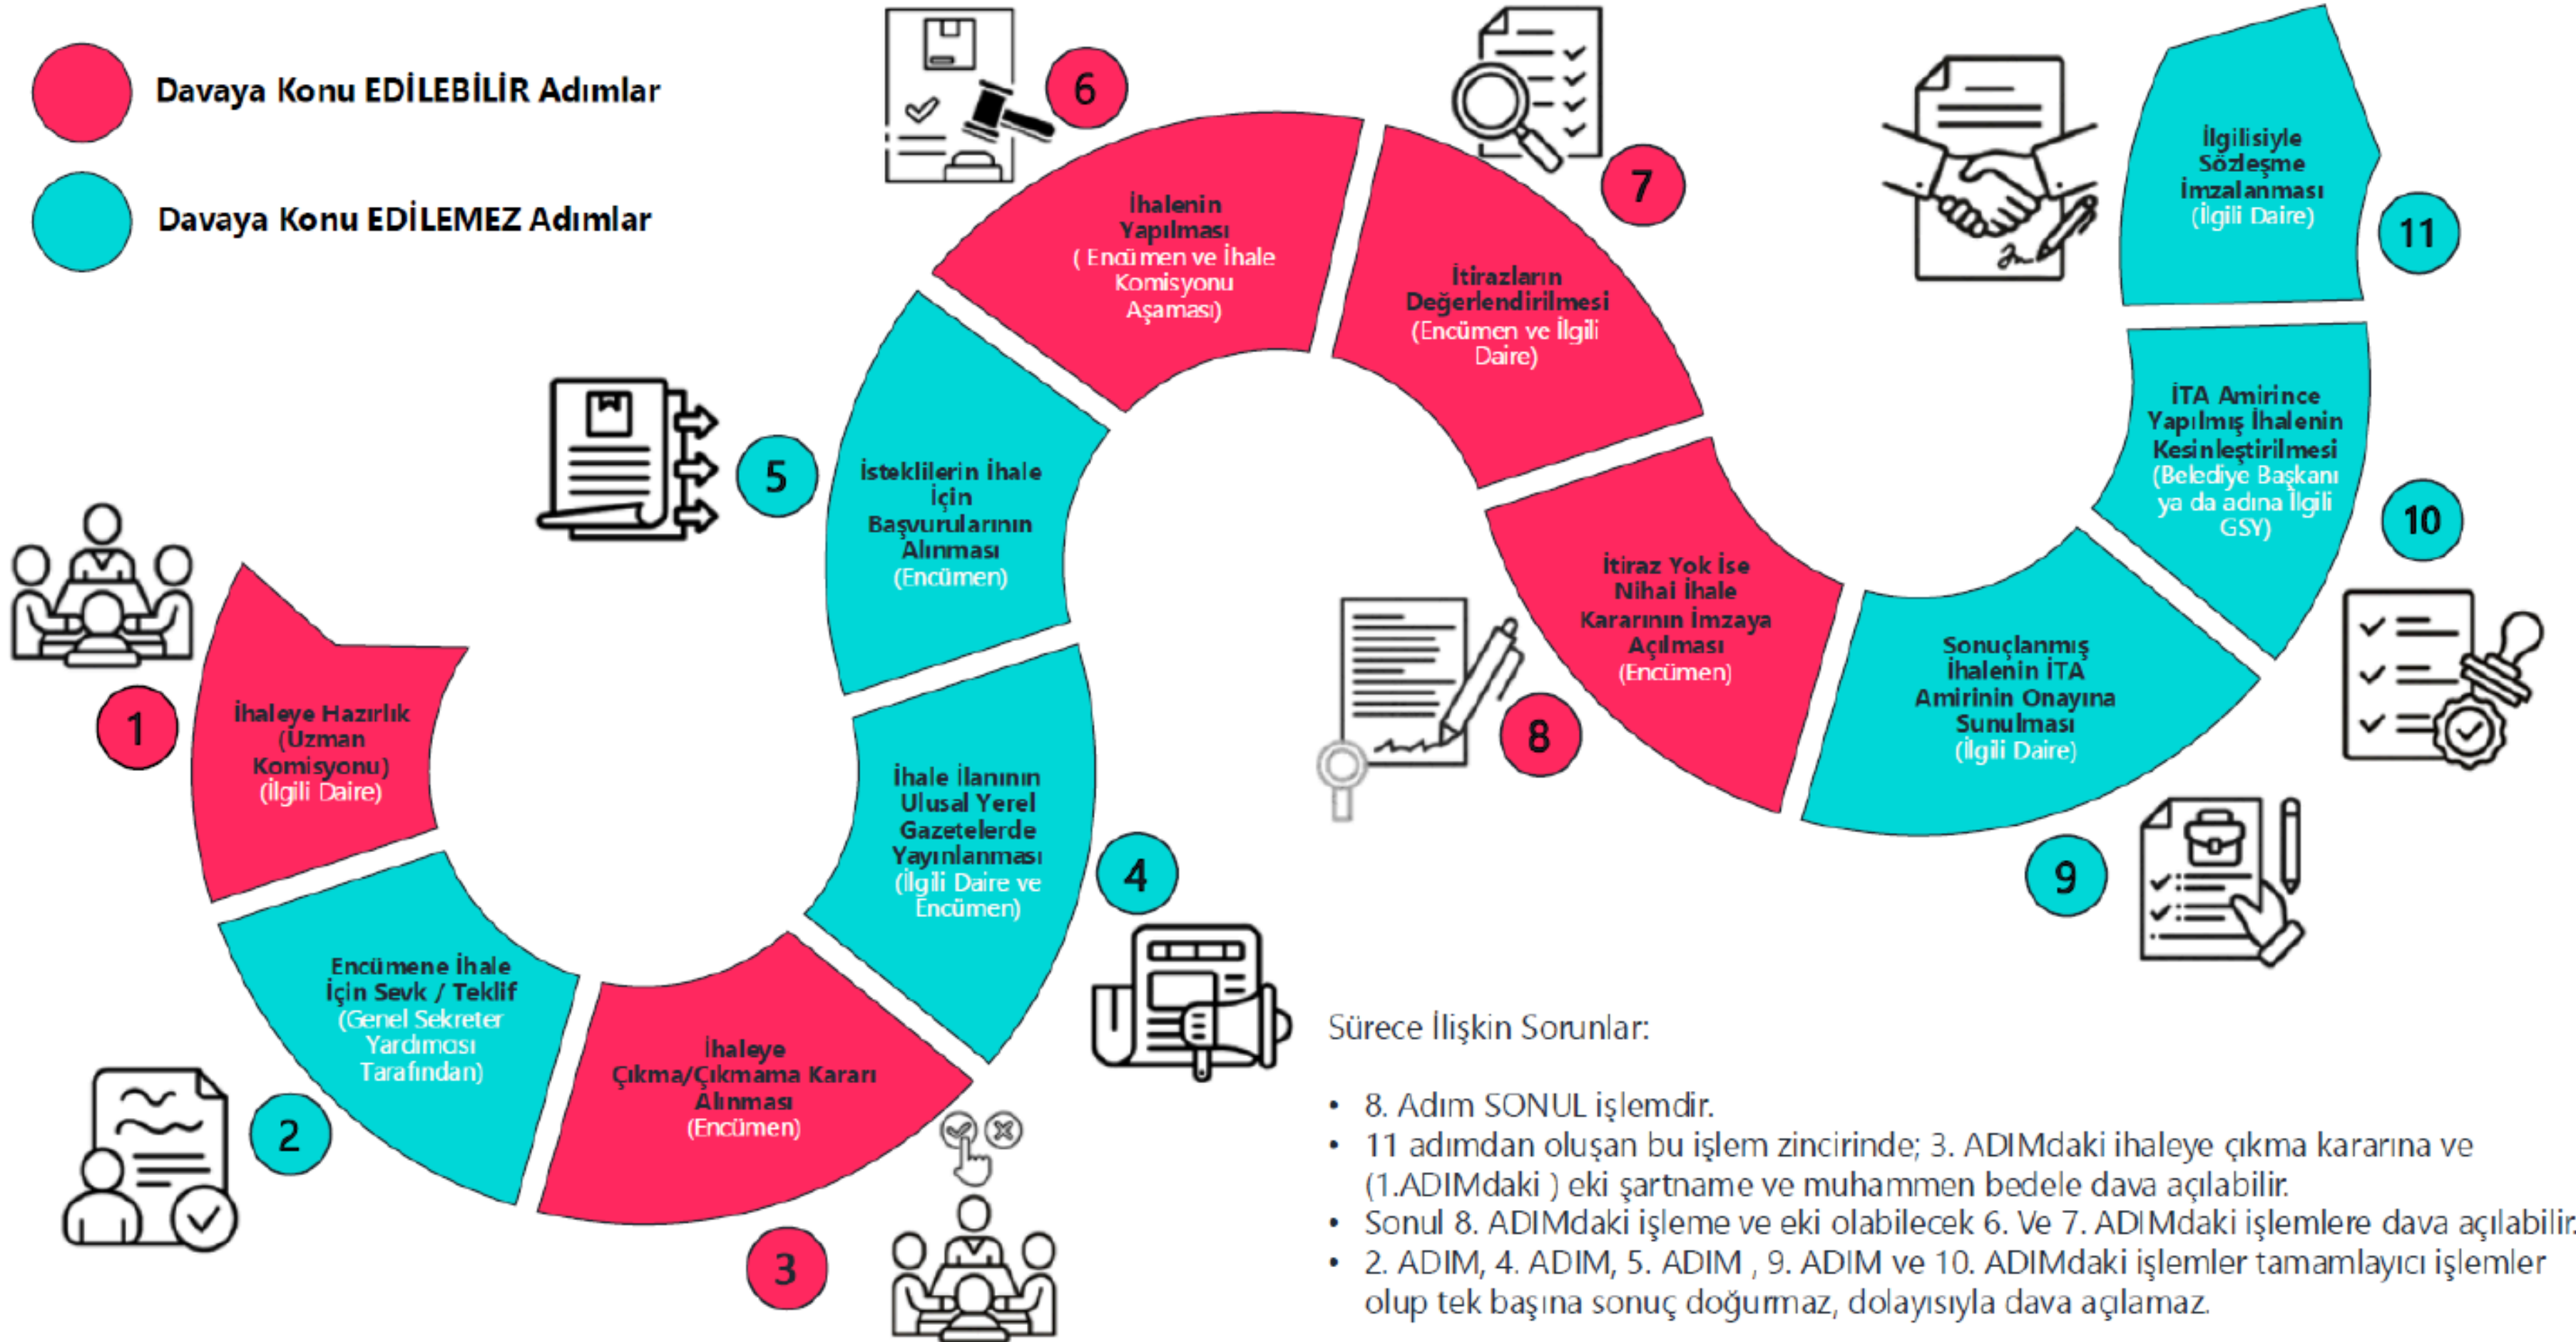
Davaya Konu EDİLEBİLİR Adımlar

Davaya Konu EDİLEMEZ Adımlar

1
İhaleye Hazırlık (Uzman Komisyonu) (İlgili Daire)

2
Encümene İhale İçin Sevk / Teklif (Genel Sekreter Yardımcısı Tarafından)

3
İhaleye Çıkma/Çıkmama Kararı Alınması (Encümen)

4
İhale İlanının Ulusal Yerel Gazetelerde Yayınlanması (İlgili Daire ve Encümen)

5
İsteklilerin İhale İçin Başvurularının Alınması (Encümen)

6
İhalenin Yapılması ( Encümen ve İhale Komisyonu Aşaması)

7
İtirazların Değerlendirilmesi (Encümen ve İlgili Daire)

8
İtiraz Yok İse Nihai İhale Kararının İmzaya Açılması (Encümen)

9
Sonuçlanmış İhalenin İTA Amirinin Onayına Sunulması (İlgili Daire)

10
İTA Amirince Yapılmış İhalenin Kesinleştirilmesi (Belediye Başkanı ya da adına İlgili GSY)

11
İlgilisiyle Sözleşme İmzalanması (İlgili Daire)

Sürece İlişkin Sorunlar:

• 8. Adım SONUL işlemdir.
• 11 adımdan oluşan bu işlem zincirinde; 3. ADIMdaki ihaleye çıkma kararına ve (1.ADIMdaki ) eki şartname ve muhammen bedele dava açılabilir.
• Sonul 8. ADIMdaki işleme ve eki olabilecek 6. Ve 7. ADIMdaki işlemlere dava açılabilir.
• 2. ADIM, 4. ADIM, 5. ADIM , 9. ADIM ve 10. ADIMdaki işlemler tamamlayıcı işlemler olup tek başına sonuç doğurmaz, dolayısıyla dava açılamaz.